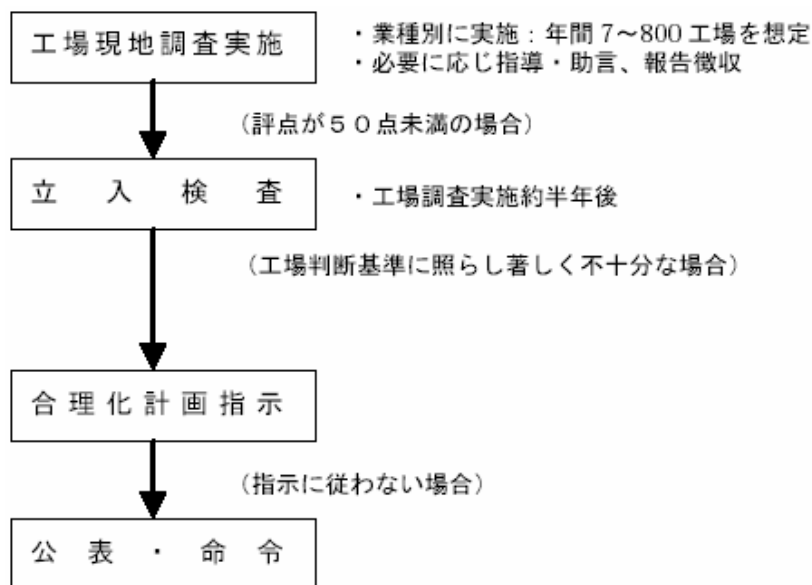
工場現地調査実施

・業種別に実施：年間 7～800 工場を想定
・必要に応じ指導・助言、報告徴収

（評点が５０点未満の場合）

立　入　検　査

・工場調査実施約半年後

（工場判断基準に照らし著しく不十分な場合）

合理化計画指示

（指示に従わない場合）

公　表　・　命　令